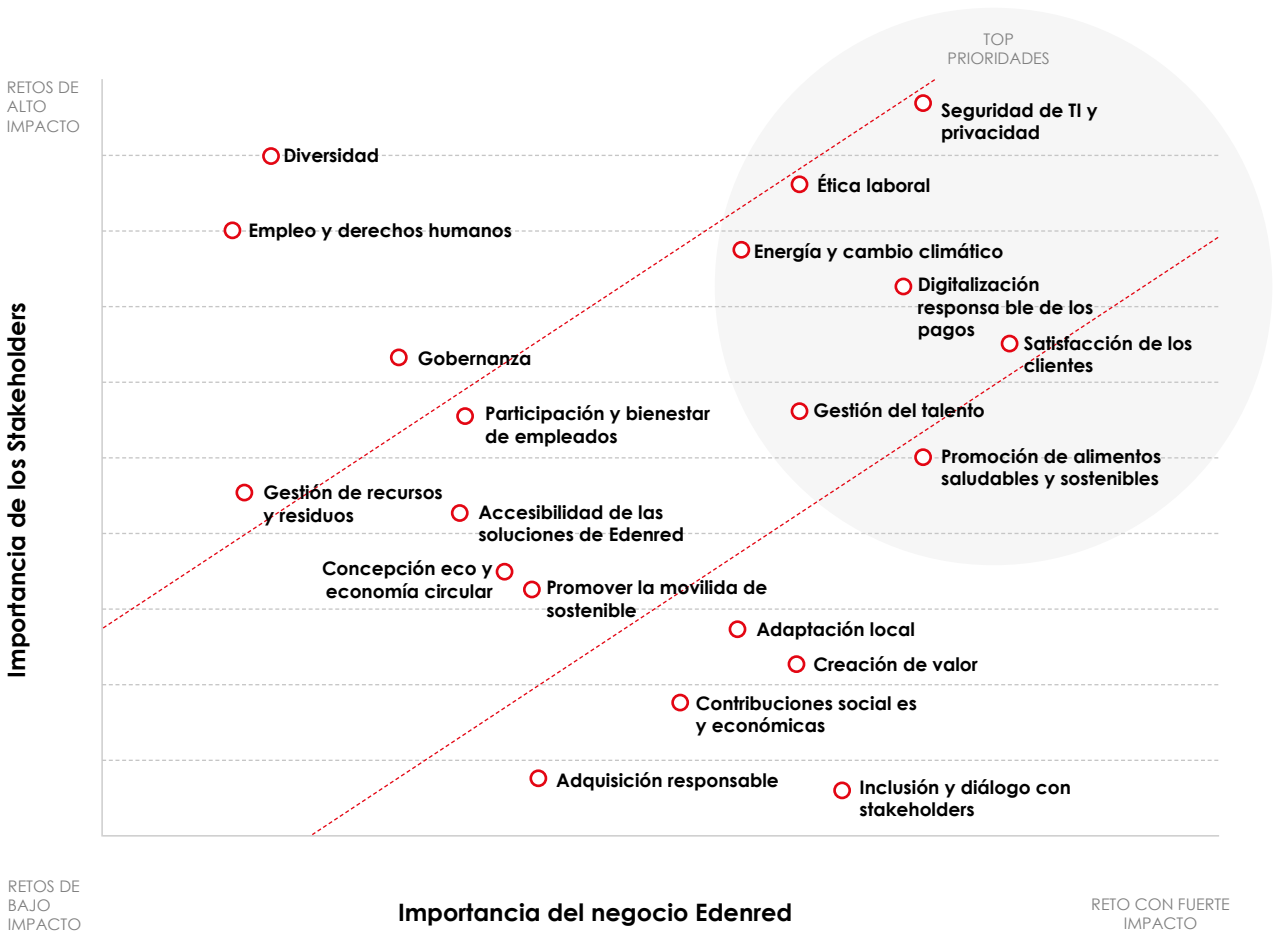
TOP PRIORIDADES

RETOS DE ALTO IMPACTO

Importancia de los Stakeholders

Seguridad de TI y privacidad

Diversidad

Ética laboral

Empleo y derechos humanos

Energía y cambio climático

Digitalización responsa ble de los pagos

Satisfacción de los clientes

Gobernanza

Participación y bienestar de empleados

Gestión del talento

Promoción de alimentos saludables y sostenibles

Gestión de recursos y residuos

Accesibilidad de las soluciones de Edenred

Concepción eco y economía circular

Promover la movilida de sostenible

Adaptación local

Creación de valor

Contribuciones social es y económicas

Adquisición responsable

Inclusión y diálogo con stakeholders

RETOS DE BAJO IMPACTO

Importancia del negocio Edenred

RETO CON FUERTE IMPACTO